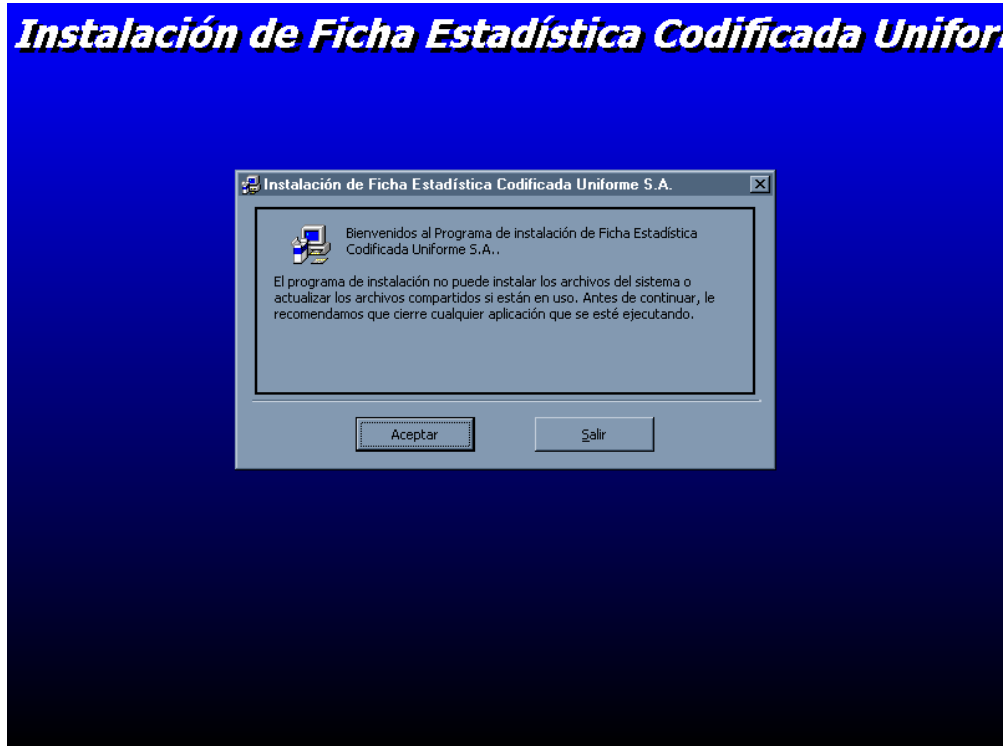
Instalación de Ficha Estadística Codificada Unifor

Instalación de Ficha Estadística Codificada Uniforme S.A.

Bienvenidos al Programa de instalación de Ficha Estadística Codificada Uniforme S.A..

El programa de instalación no puede instalar los archivos del sistema o actualizar los archivos compartidos si están en uso. Antes de continuar, le recomendamos que cierre cualquier aplicación que se esté ejecutando.

Aceptar

Salir